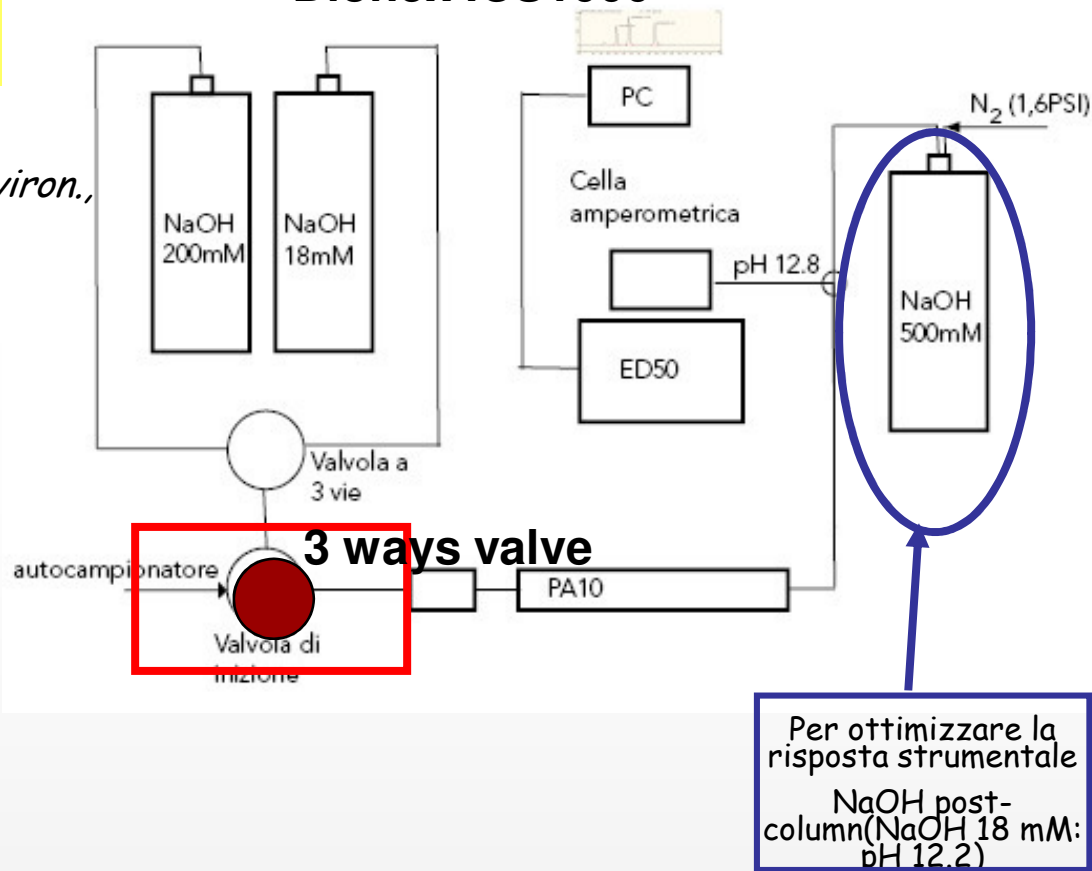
viron.,

NaOH 200mM

NaOH 18mM

PC

Cella amperometrica

$N_2$ (1,6PSI)

pH 12.8

NaOH 500mM

ED50

Valvola a 3 vie

3 ways valve

autocampionatore

PA10

Valvola di iniezione

Per ottimizzare la risposta strumentale

NaOH post-column(NaOH 18 mM: pH 12.2)